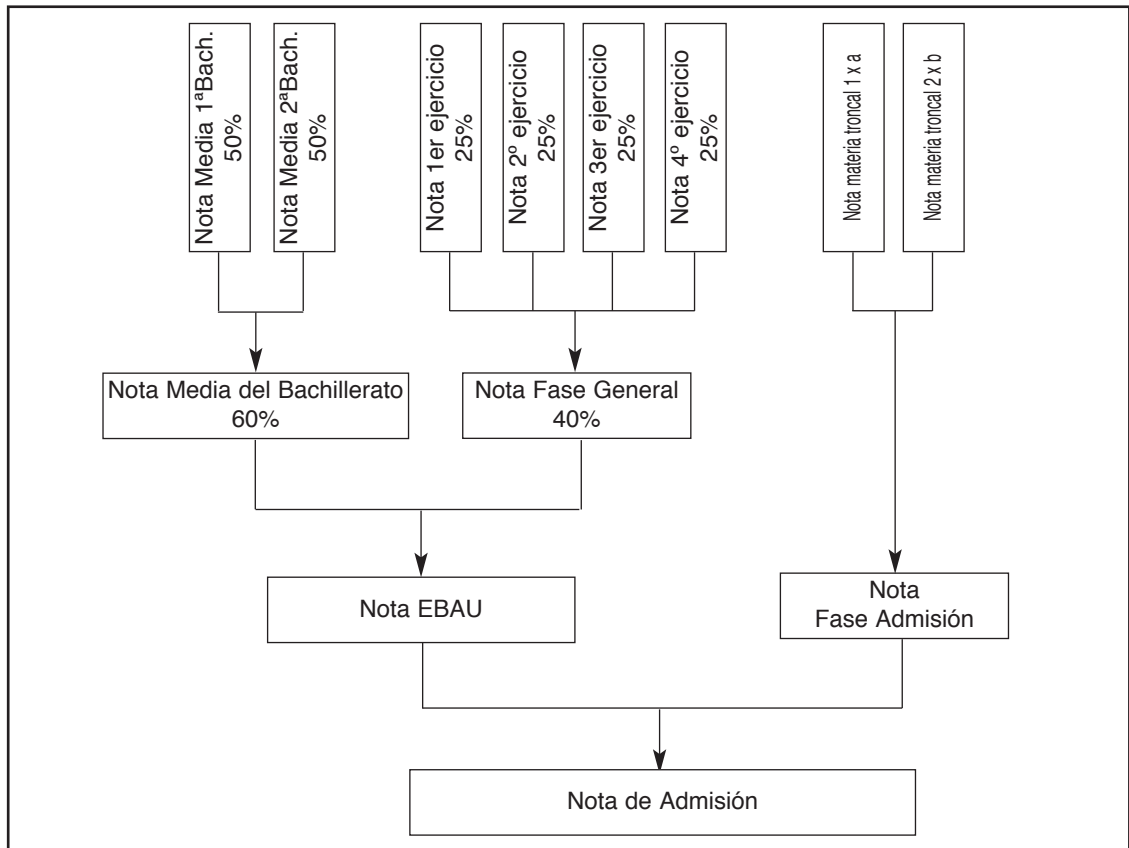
Nota Media 1ªBach.
50%

Nota Media 2ªBach.
50%

Nota 1er ejercicio
25%

Nota 2º ejercicio
25%

Nota 3er ejercicio
25%

Nota 4º ejercicio
25%

Nota materia troncal 1 x a

Nota materia troncal 2 x b

Nota Media del Bachillerato
60%

Nota Fase General
40%

Nota EBAU

Nota
Fase Admisión

Nota de Admisión